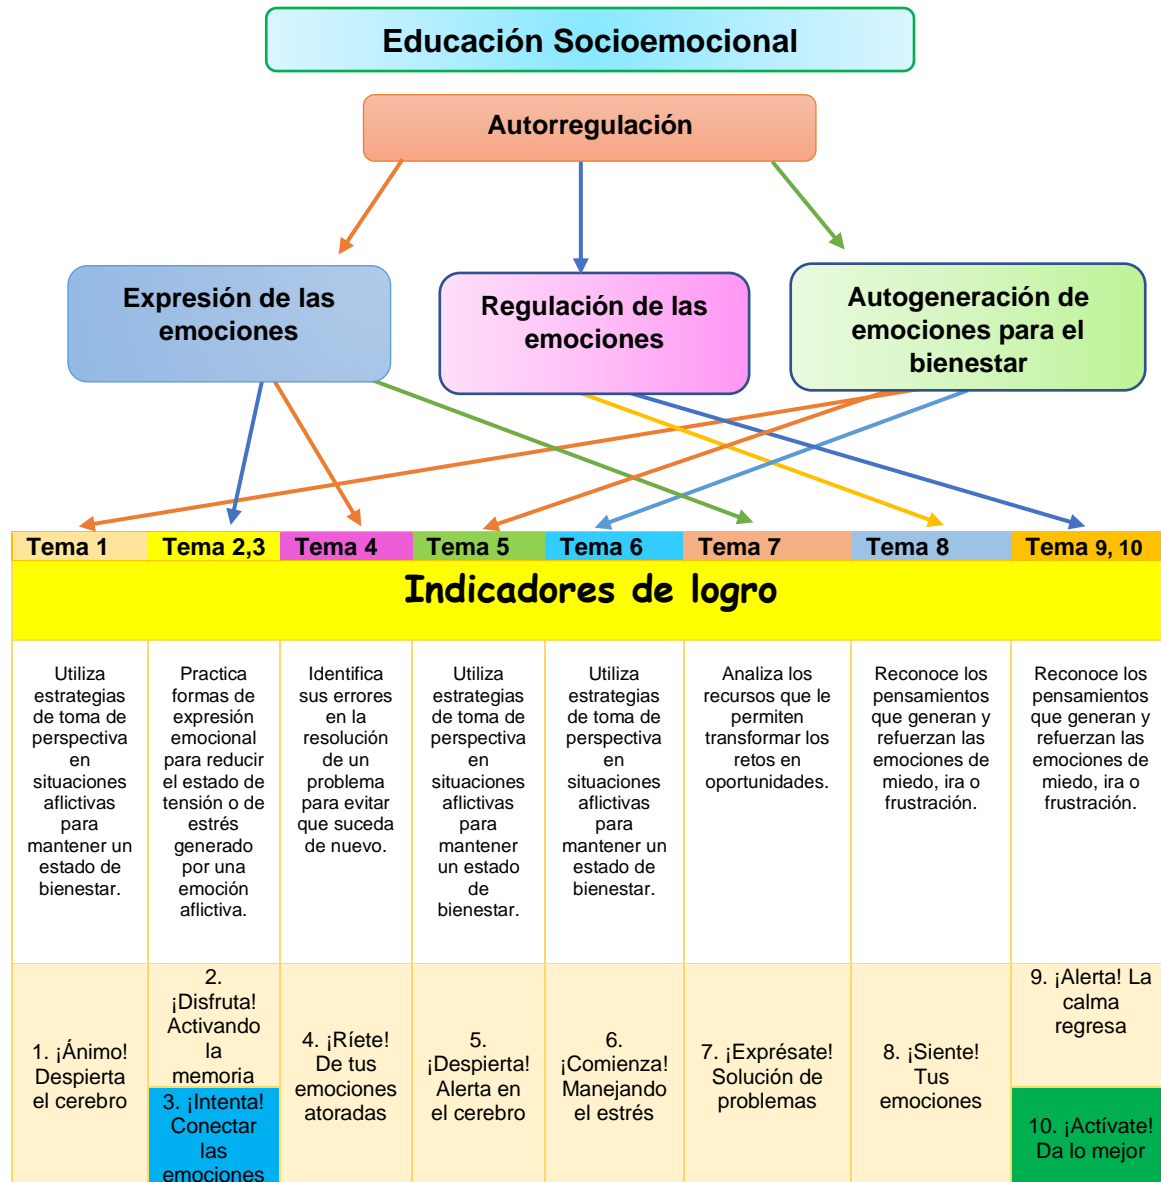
Educación Socioemocional

Autorregulación

Expresión de las emociones

Regulación de las emociones

Autogeneración de emociones para el bienestar

| Tema 1 | Tema 2,3 | Tema 4 | Tema 5 | Tema 6 | Tema 7 | Tema 8 | Tema 9, 10 |
|---|---|---|---|---|---|---|---|
| Indicadores de logro | | | | | | | |
| Utiliza estrategias de toma de perspectiva en situaciones aflictivas para mantener un estado de bienestar. | Practica formas de expresión emocional para reducir el estado de tensión o de estrés generado por una emoción aflictiva. | Identifica sus errores en la resolución de un problema para evitar que suceda de nuevo. | Utiliza estrategias de toma de perspectiva en situaciones aflictivas para mantener un estado de bienestar. | Utiliza estrategias de toma de perspectiva en situaciones aflictivas para mantener un estado de bienestar. | Analiza los recursos que le permiten transformar los retos en oportunidades. | Reconoce los pensamientos que generan y refuerzan las emociones de miedo, ira o frustración. | Reconoce los pensamientos que generan y refuerzan las emociones de miedo, ira o frustración. |
| 1. ¡Ánimo! Despierta el cerebro | 2. ¡Disfruta! Activando la memoria / 3. ¡Intenta! Conectar las emociones | 4. ¡Ríete! De tus emociones atoradas | 5. ¡Despierta! Alerta en el cerebro | 6. ¡Comienza! Manejando el estrés | 7. ¡Exprésate! Solución de problemas | 8. ¡Siente! Tus emociones | 9. ¡Alerta! La calma regresa / 10. ¡Actívate! Da lo mejor |